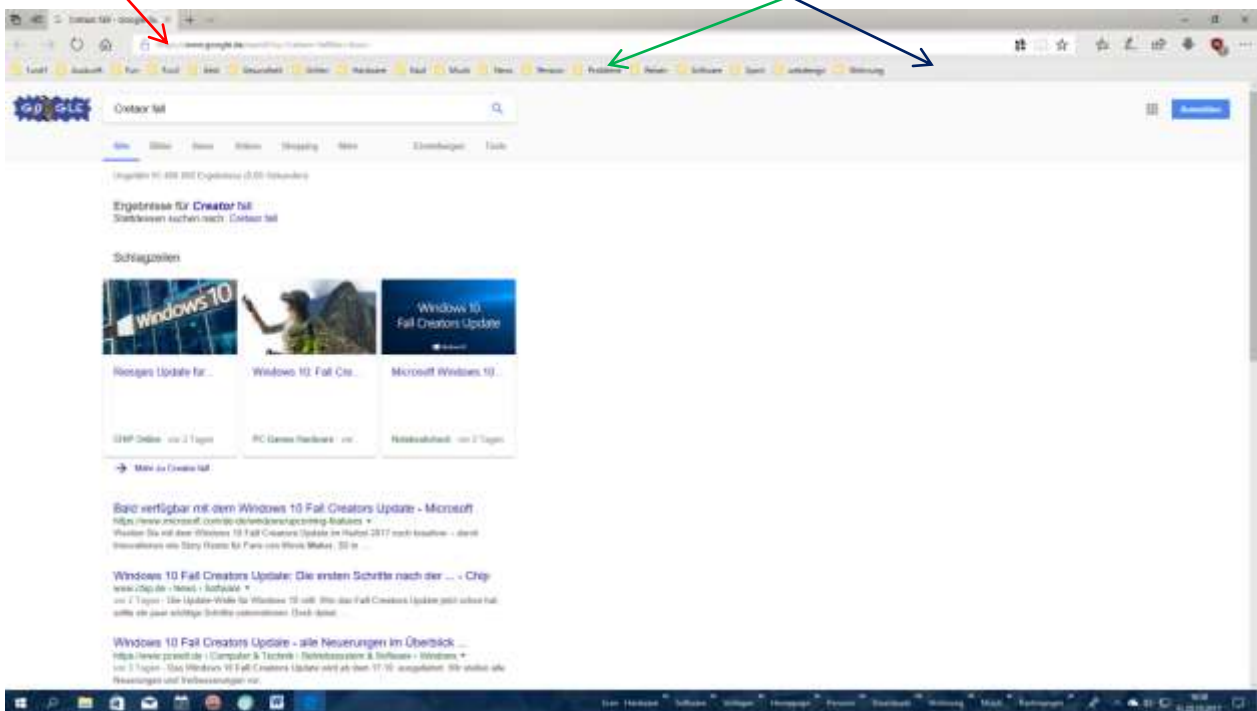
Cretaor fall - Google-Su

www.google.de

Cretaor fall

Alle Bilder News Videos Shopping Mehr Einstellungen Tools

Ungefähr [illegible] Ergebnisse ([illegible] Sekunden)

Ergebnisse für Creator fall
Stattdessen suchen nach: Cretaor fall

Schlagzeilen

Windows 10

Windows 10 Fall Creators Update

Riesiges Update für...

Windows 10: Fall Cre...

Microsoft Windows 10...

CHIP Online · vor 2 Tagen

PC Games Hardware · vor...

Notebookcheck · vor 2 Tagen

→ Mehr zu Creator fall

Bald verfügbar mit dem Windows 10 Fall Creators Update - Microsoft
https://www.microsoft.com/de-de/windows/upcoming-features ▾
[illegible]

Windows 10 Fall Creators Update: Die ersten Schritte nach der ... - Chip
www.chip.de › News › Software ▾
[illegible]

Windows 10 Fall Creators Update - alle Neuerungen im Überblick ...
https://www.pcwelt.de › Computer & Technik › Betriebssystem & Software › Windows ▾
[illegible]

Anmelden